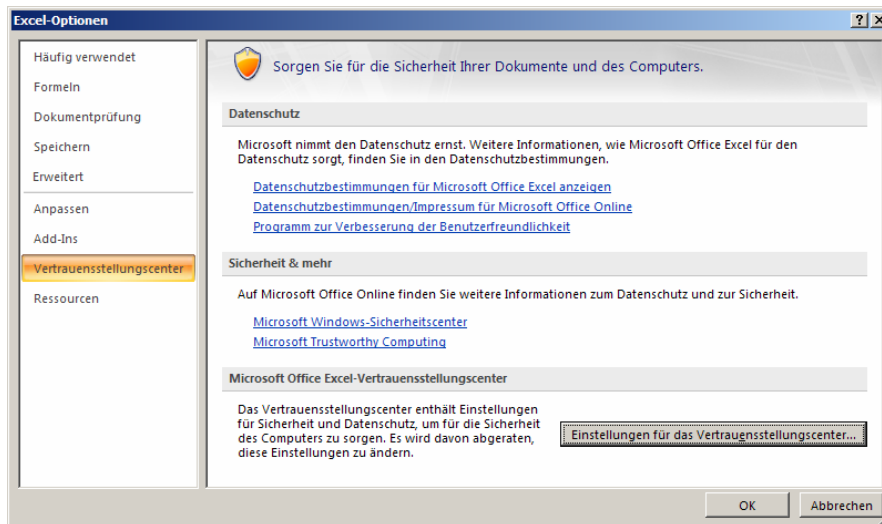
Excel-Optionen

?

Häufig verwendet
Formeln
Dokumentprüfung
Speichern
Erweitert
Anpassen
Add-Ins
Vertrauensstellungscenter
Ressourcen

Sorgen Sie für die Sicherheit Ihrer Dokumente und des Computers.

Datenschutz

Microsoft nimmt den Datenschutz ernst. Weitere Informationen, wie Microsoft Office Excel für den Datenschutz sorgt, finden Sie in den Datenschutzbestimmungen.

Datenschutzbestimmungen für Microsoft Office Excel anzeigen
Datenschutzbestimmungen/Impressum für Microsoft Office Online
Programm zur Verbesserung der Benutzerfreundlichkeit

Sicherheit & mehr

Auf Microsoft Office Online finden Sie weitere Informationen zum Datenschutz und zur Sicherheit.

Microsoft Windows-Sicherheitscenter
Microsoft Trustworthy Computing

Microsoft Office Excel-Vertrauensstellungscenter

Das Vertrauensstellungscenter enthält Einstellungen für Sicherheit und Datenschutz, um für die Sicherheit des Computers zu sorgen. Es wird davon abgeraten, diese Einstellungen zu ändern.

Einstellungen für das Vertrauensstellungscenter...

OK
Abbrechen